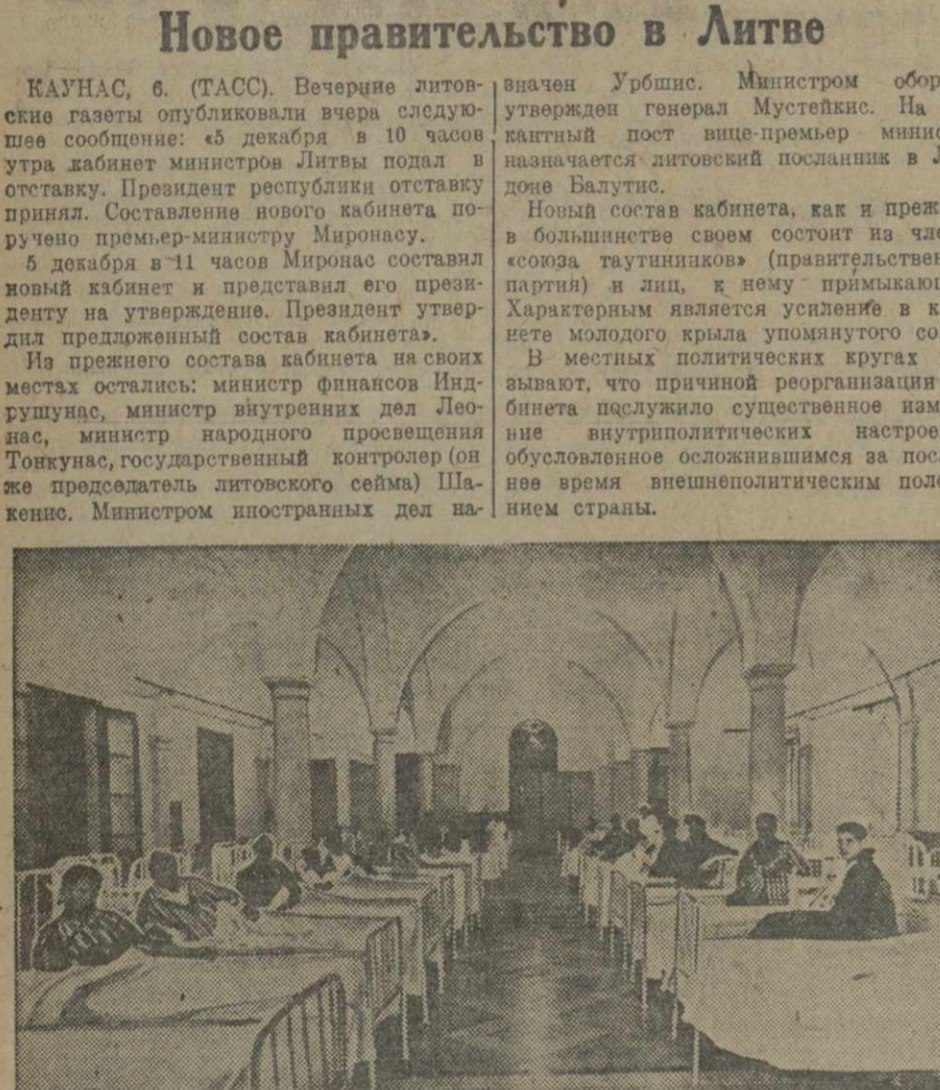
Новое правительство в Литве

КАУНАС, 6. (ТАСС). Вечерние литовские газеты опубликовали вчера следующее сообщение: «5 декабря в 10 часов утра кабинет министров Литвы подал в отставку. Президент республики отставку принял. Составление нового кабинета поручено премьер-министру Миронасу.

5 декабря в 11 часов Миронас составил новый кабинет и представил его президенту на утверждение. Президент утвердил предложенный состав кабинета».

Из прежнего состава кабинета на своих местах остались: министр финансов Индрушунас, министр внутренних дел Леонас, министр народного просвещения Тонкунас, государственный контролер (он же председатель литовского сейма) Шакенис. Министром иностранных дел назначен Урбшис. Министром обор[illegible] утвержден генерал Мустейкис. На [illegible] кантный пост вице-премьер минис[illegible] назначается литовский посланник в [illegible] доне Балутис.

Новый состав кабинета, как и преж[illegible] в большинстве своем состоит из чле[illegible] «союза таутининков» (правительствен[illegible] партия) и лиц, к нему примыкаю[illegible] Характерным является усиление в к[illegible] нете молодого крыла упомянутого со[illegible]

В местных политических кругах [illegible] зывают, что причиной реорганизации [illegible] бинета послужило существенное изм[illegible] ние внутриполитических настрое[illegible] обусловленное осложнившимся за пос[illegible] нее время внешнеполитическим поло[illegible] нием страны.